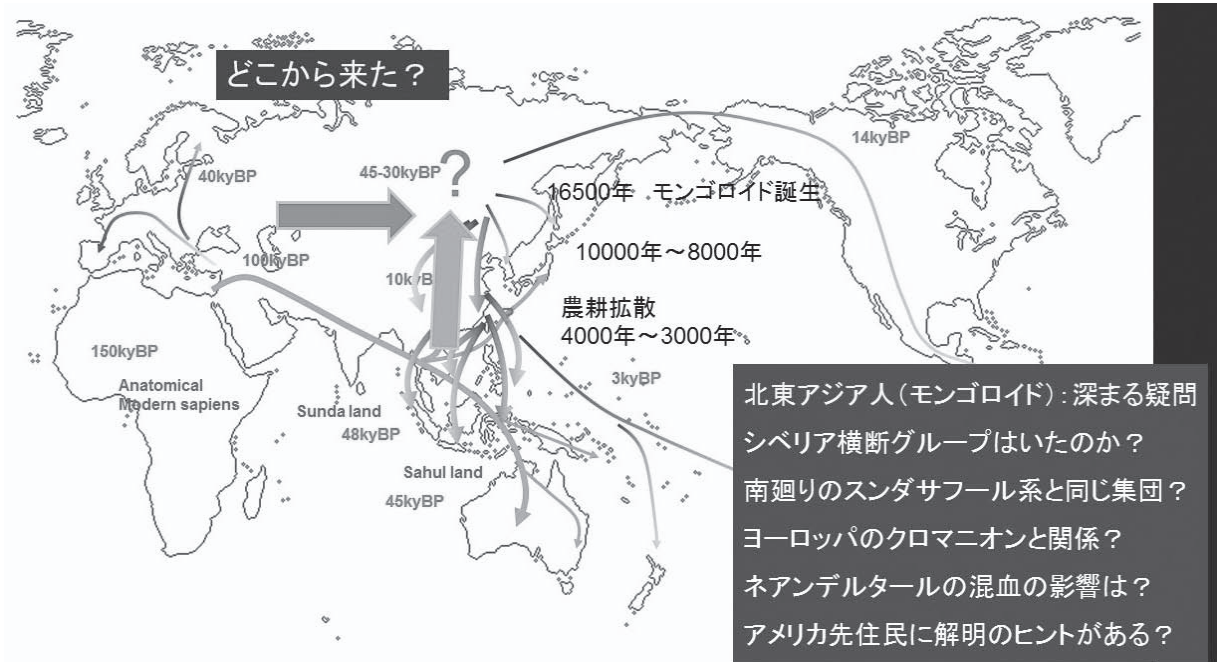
どこから来た？

40kyBP

45-30kyBP

?

14kyBP

16500年　モンゴロイド誕生

100kyBP

10kyBP

10000年～8000年

農耕拡散
4000年～3000年

150kyBP

Anatomical Modern sapiens

3kyBP

Sunda land

48kyBP

Sahul land

45kyBP

北東アジア人（モンゴロイド）：深まる疑問
シベリア横断グループはいたのか？
南廻りのスンダサフール系と同じ集団？
ヨーロッパのクロマニオンと関係？
ネアンデルタールの混血の影響は？
アメリカ先住民に解明のヒントがある？